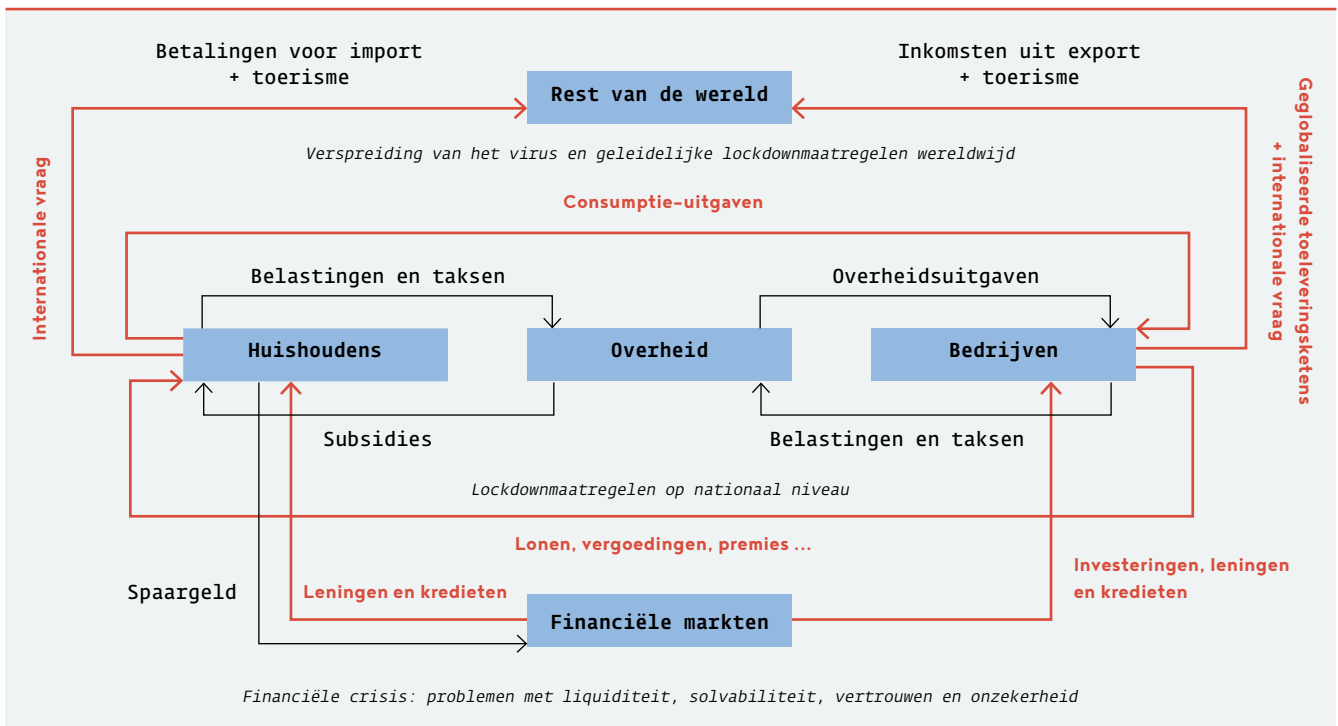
Betalingen voor import + toerisme

Rest van de wereld

Inkomsten uit export + toerisme

Internationale vraag

Geglobaliseerde toeleveringsketens + internationale vraag

Verspreiding van het virus en geleidelijke lockdownmaatregelen wereldwijd

Consumptie-uitgaven

Belastingen en taksen

Overheidsuitgaven

Huishoudens

Overheid

Bedrijven

Subsidies

Belastingen en taksen

Lockdownmaatregelen op nationaal niveau

Lonen, vergoedingen, premies ...

Investeringen, leningen en kredieten

Spaargeld

Leningen en kredieten

Financiële markten

Financiële crisis: problemen met liquiditeit, solvabiliteit, vertrouwen en onzekerheid